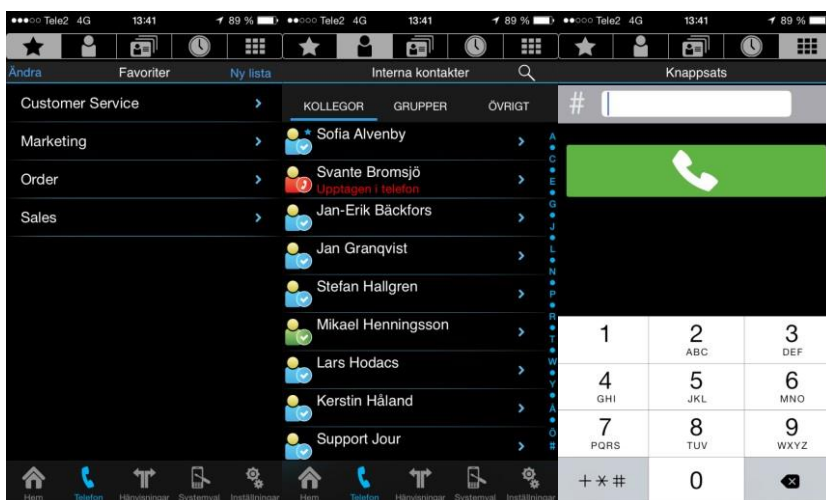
●●●○○ Tele2 4G 13:41 89 %

Ändra Favoriter Ny lista

Customer Service

Marketing

Order

Sales

Hem Telefon Hänvisningar Systemval Inställningar

●●●○○ Tele2 4G 13:41 89 %

Interna kontakter

KOLLEGOR GRUPPER ÖVRIGT

Sofia Alvenby

Svante Bromsjö
Upptagen i telefon

Jan-Erik Bäckfors

Jan Granqvist

Stefan Hallgren

Mikael Henningsson

Lars Hodacs

Kerstin Håland

Support Jour

A C E G J L N P R T W Y Å Ö #

Hem Telefon Hänvisningar Systemval Inställningar

●●●○○ Tele2 4G 13:41 89 %

Knappsats

#

| 1 | 2 ABC | 3 DEF |
|---|---|---|
| 4 GHI | 5 JKL | 6 MNO |
| 7 PQRS | 8 TUV | 9 WXYZ |
| +✳# | 0 | |